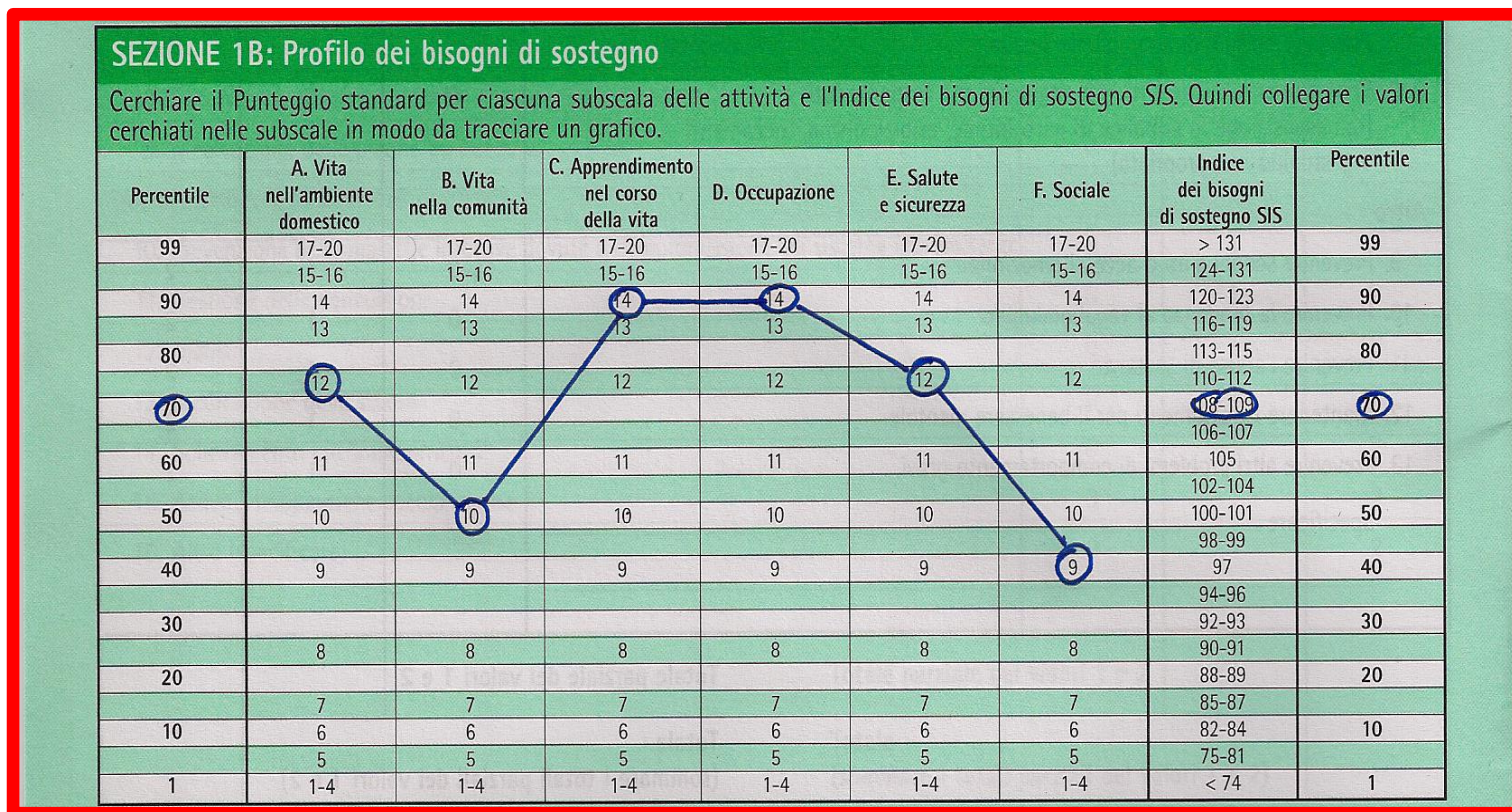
SEZIONE 1B: Profilo dei bisogni di sostegno

Cerchiare il Punteggio standard per ciascuna subscala delle attività e l'Indice dei bisogni di sostegno *SIS*. Quindi collegare i valori cerchiati nelle subscale in modo da tracciare un grafico.

| Percentile | A. Vita nell'ambiente domestico | B. Vita nella comunità | C. Apprendimento nel corso della vita | D. Occupazione | E. Salute e sicurezza | F. Sociale | Indice dei bisogni di sostegno SIS | Percentile |
|---|---|---|---|---|---|---|---|---|
| 99 | 17-20 | 17-20 | 17-20 | 17-20 | 17-20 | 17-20 | > 131 | 99 |
| | 15-16 | 15-16 | 15-16 | 15-16 | 15-16 | 15-16 | 124-131 | |
| 90 | 14 | 14 | 14 | 14 | 14 | 14 | 120-123 | 90 |
| | 13 | 13 | 13 | 13 | 13 | 13 | 116-119 | |
| 80 | | | | | | | 113-115 | 80 |
| | 12 | 12 | 12 | 12 | 12 | 12 | 110-112 | |
| 70 | | | | | | | 108-109 | 70 |
| | | | | | | | 106-107 | |
| 60 | 11 | 11 | 11 | 11 | 11 | 11 | 105 | 60 |
| | | | | | | | 102-104 | |
| 50 | 10 | 10 | 10 | 10 | 10 | 10 | 100-101 | 50 |
| | | | | | | | 98-99 | |
| 40 | 9 | 9 | 9 | 9 | 9 | 9 | 97 | 40 |
| | | | | | | | 94-96 | |
| 30 | | | | | | | 92-93 | 30 |
| | 8 | 8 | 8 | 8 | 8 | 8 | 90-91 | |
| 20 | | | | | | | 88-89 | 20 |
| | 7 | 7 | 7 | 7 | 7 | 7 | 85-87 | |
| 10 | 6 | 6 | 6 | 6 | 6 | 6 | 82-84 | 10 |
| | 5 | 5 | 5 | 5 | 5 | 5 | 75-81 | |
| 1 | 1-4 | 1-4 | 1-4 | 1-4 | 1-4 | 1-4 | < 74 | 1 |